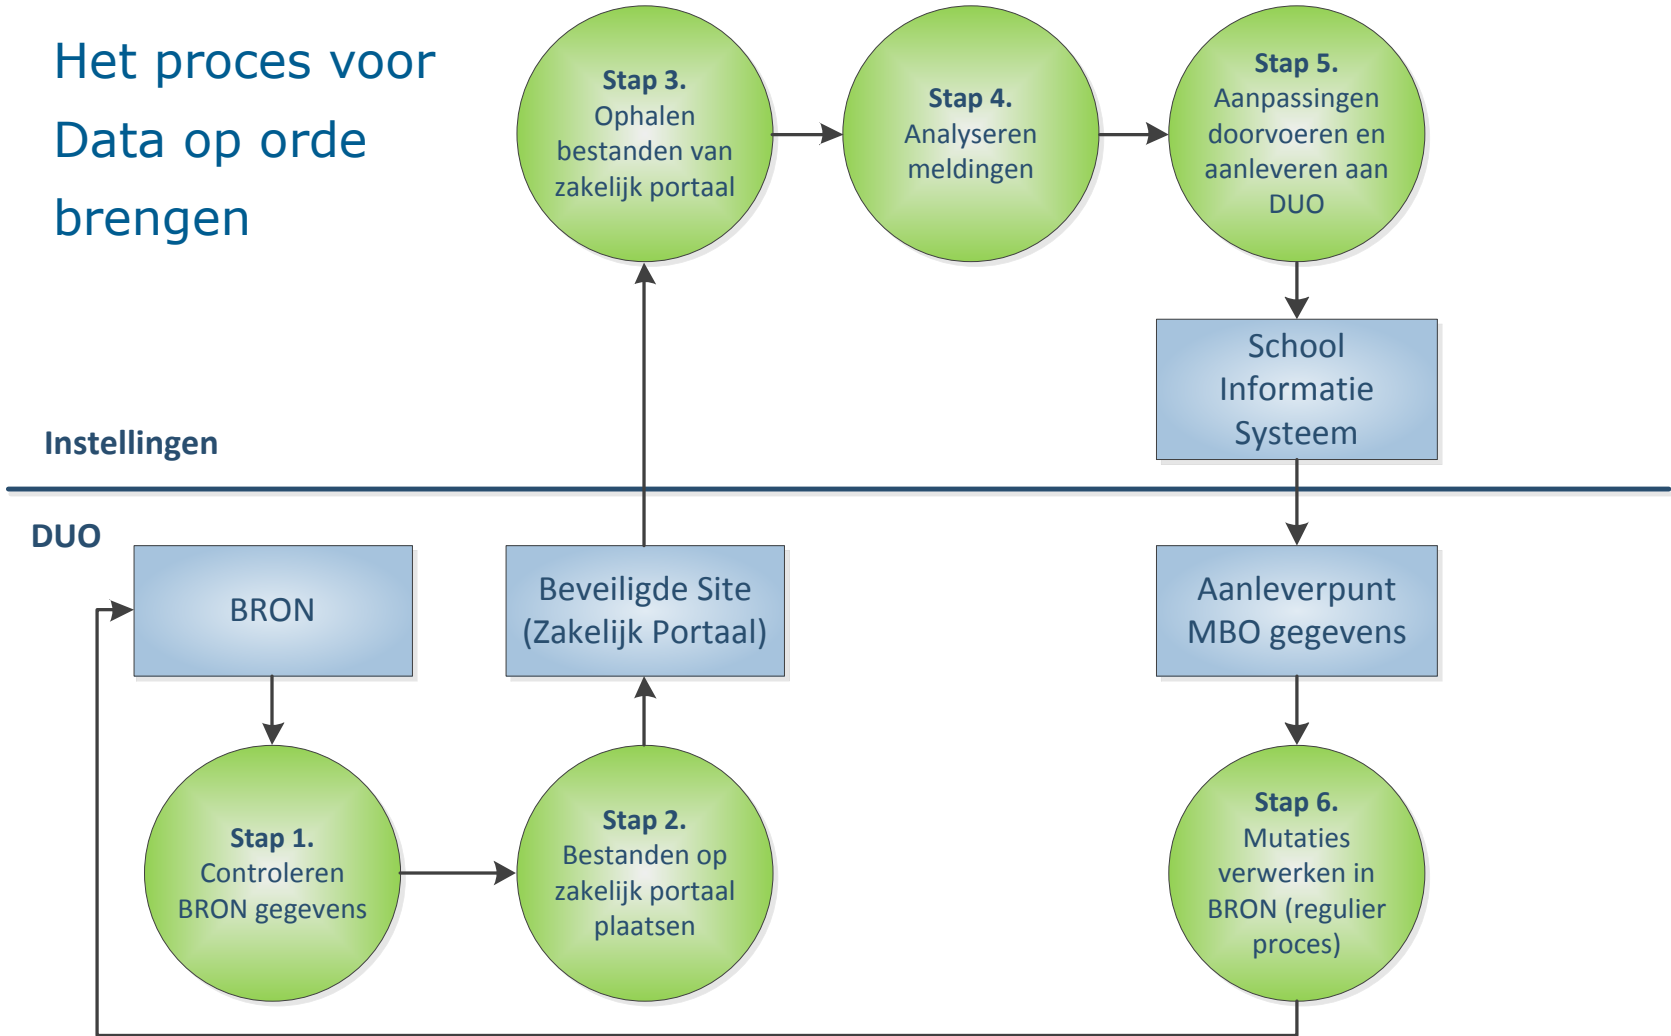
Het proces voor Data op orde brengen

Stap 3.
Ophalen bestanden van zakelijk portaal

Stap 4.
Analyseren meldingen

Stap 5.
Aanpassingen doorvoeren en aanleveren aan DUO

School Informatie Systeem

Instellingen

DUO

BRON

Beveiligde Site (Zakelijk Portaal)

Aanleverpunt MBO gegevens

Stap 1.
Controleren BRON gegevens

Stap 2.
Bestanden op zakelijk portaal plaatsen

Stap 6.
Mutaties verwerken in BRON (regulier proces)